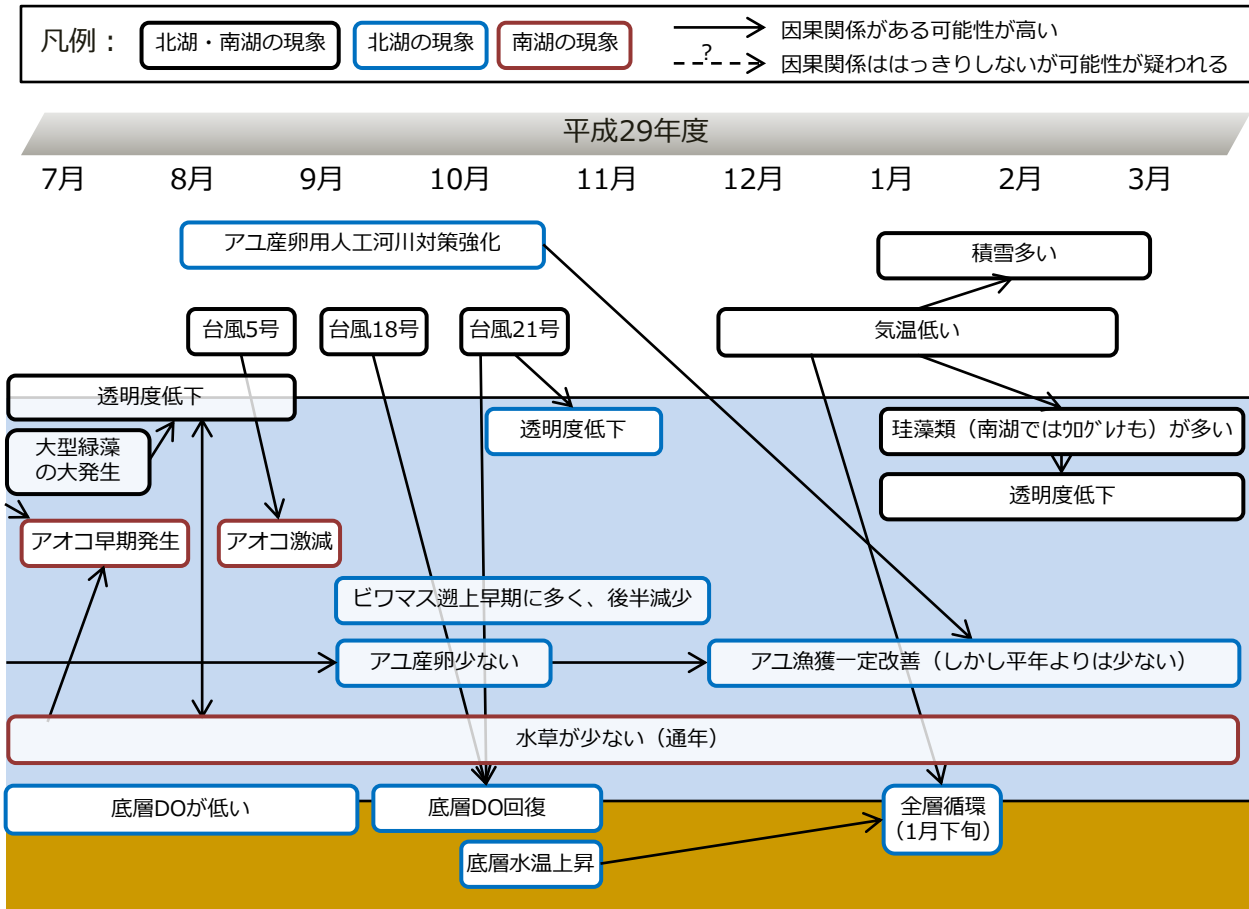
凡例：北湖・南湖の現象 北湖の現象 南湖の現象
因果関係がある可能性が高い
?
因果関係ははっきりしないが可能性が疑われる

平成29年度

7月 8月 9月 10月 11月 12月 1月 2月 3月

アユ産卵用人工河川対策強化

積雪多い

台風5号

台風18号

台風21号

気温低い

透明度低下

透明度低下

珪藻類（南湖ではｳﾛｸﾞﾚﾓ）が多い

大型緑藻の大発生

透明度低下

アオコ早期発生

アオコ激減

ビワマス遡上早期に多く、後半減少

アユ産卵少ない

アユ漁獲一定改善（しかし平年よりは少ない）

水草が少ない（通年）

底層DOが低い

底層DO回復

全層循環（1月下旬）

底層水温上昇